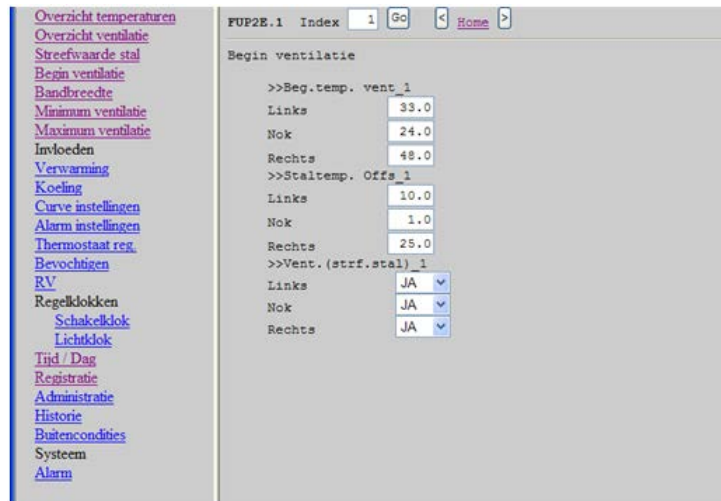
Overzicht temperaturen
Overzicht ventilatie
Streefwaarde stal
Begin ventilatie
Bandbreedte
Minimum ventilatie
Maximum ventilatie
Invloeden
Verwarming
Koeling
Curve instellingen
Alarm instellingen
Thermostaat reg.
Bevochtigen
RV
Regelklokken
Schakelklok
Lichtklok
Tijd / Dag
Registratie
Administratie
Historie
Buitencondities
Systeem
Alarm

FUP2E.1 Index 1 Go < Home >

Begin ventilatie

>>Beg.temp. vent_1

| | |
|---|---|
| Links | 33.0 |
| Nok | 24.0 |
| Rechts | 48.0 |

>>Staltemp. Offs_1

| | |
|---|---|
| Links | 10.0 |
| Nok | 1.0 |
| Rechts | 25.0 |

>>Vent.(strf.stal)_1

| | |
|---|---|
| Links | JA |
| Nok | JA |
| Rechts | JA |